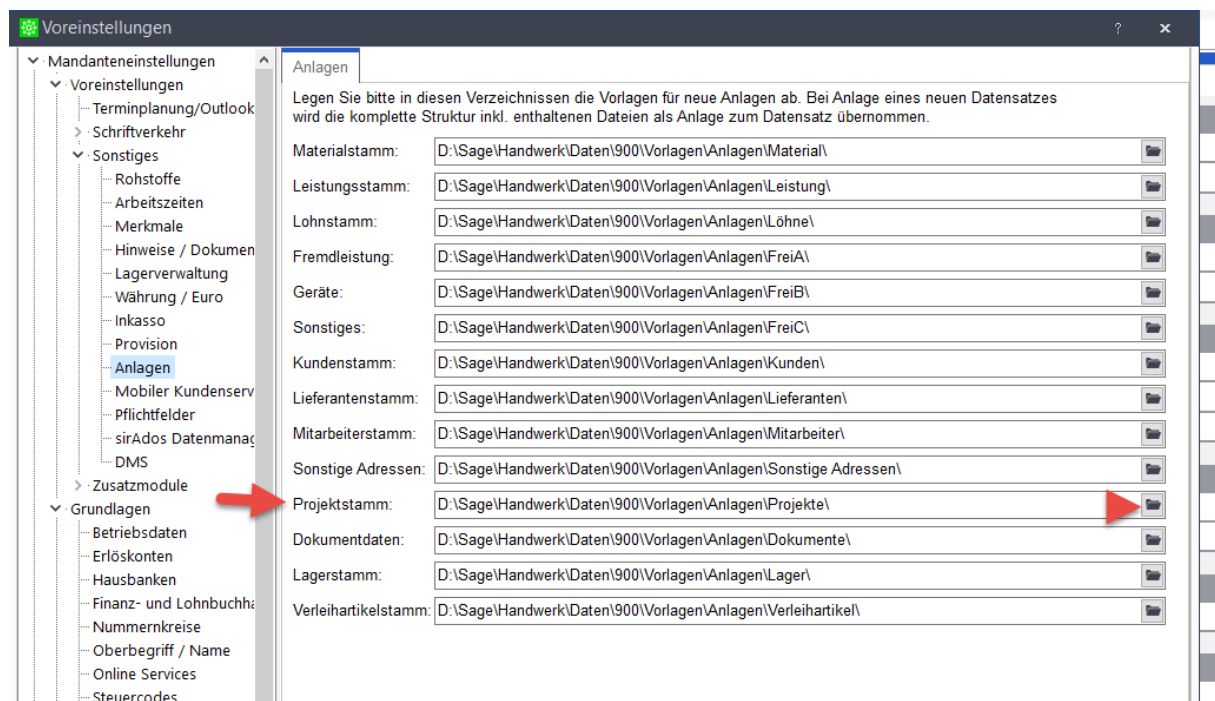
Voreinstellungen
?
×

Mandanteneinstellungen
Voreinstellungen
Terminplanung/Outlook
Schriftverkehr
Sonstiges
Rohstoffe
Arbeitszeiten
Merkmale
Hinweise / Dokumen
Lagerverwaltung
Währung / Euro
Inkasso
Provision
Anlagen
Mobiler Kundenserv
Pflichtfelder
sirAdos Datenmanag
DMS
Zusatzmodule
Grundlagen
Betriebsdaten
Erlöskonten
Hausbanken
Finanz- und Lohnbuchha
Nummernkreise
Oberbegriff / Name
Online Services
Steuercodes

Anlagen

Legen Sie bitte in diesen Verzeichnissen die Vorlagen für neue Anlagen ab. Bei Anlage eines neuen Datensatzes wird die komplette Struktur inkl. enthaltenen Dateien als Anlage zum Datensatz übernommen.

Materialstamm: D:\Sage\Handwerk\Daten\900\Vorlagen\Anlagen\Material\
Leistungsstamm: D:\Sage\Handwerk\Daten\900\Vorlagen\Anlagen\Leistung\
Lohnstamm: D:\Sage\Handwerk\Daten\900\Vorlagen\Anlagen\Löhne\
Fremdleistung: D:\Sage\Handwerk\Daten\900\Vorlagen\Anlagen\FreiA\
Geräte: D:\Sage\Handwerk\Daten\900\Vorlagen\Anlagen\FreiB\
Sonstiges: D:\Sage\Handwerk\Daten\900\Vorlagen\Anlagen\FreiC\
Kundenstamm: D:\Sage\Handwerk\Daten\900\Vorlagen\Anlagen\Kunden\
Lieferantenstamm: D:\Sage\Handwerk\Daten\900\Vorlagen\Anlagen\Lieferanten\
Mitarbeiterstamm: D:\Sage\Handwerk\Daten\900\Vorlagen\Anlagen\Mitarbeiter\
Sonstige Adressen: D:\Sage\Handwerk\Daten\900\Vorlagen\Anlagen\Sonstige Adressen\
Projektstamm: D:\Sage\Handwerk\Daten\900\Vorlagen\Anlagen\Projekte\
Dokumentdaten: D:\Sage\Handwerk\Daten\900\Vorlagen\Anlagen\Dokumente\
Lagerstamm: D:\Sage\Handwerk\Daten\900\Vorlagen\Anlagen\Lager\
Verleihartikelstamm: D:\Sage\Handwerk\Daten\900\Vorlagen\Anlagen\Verleihartikel\